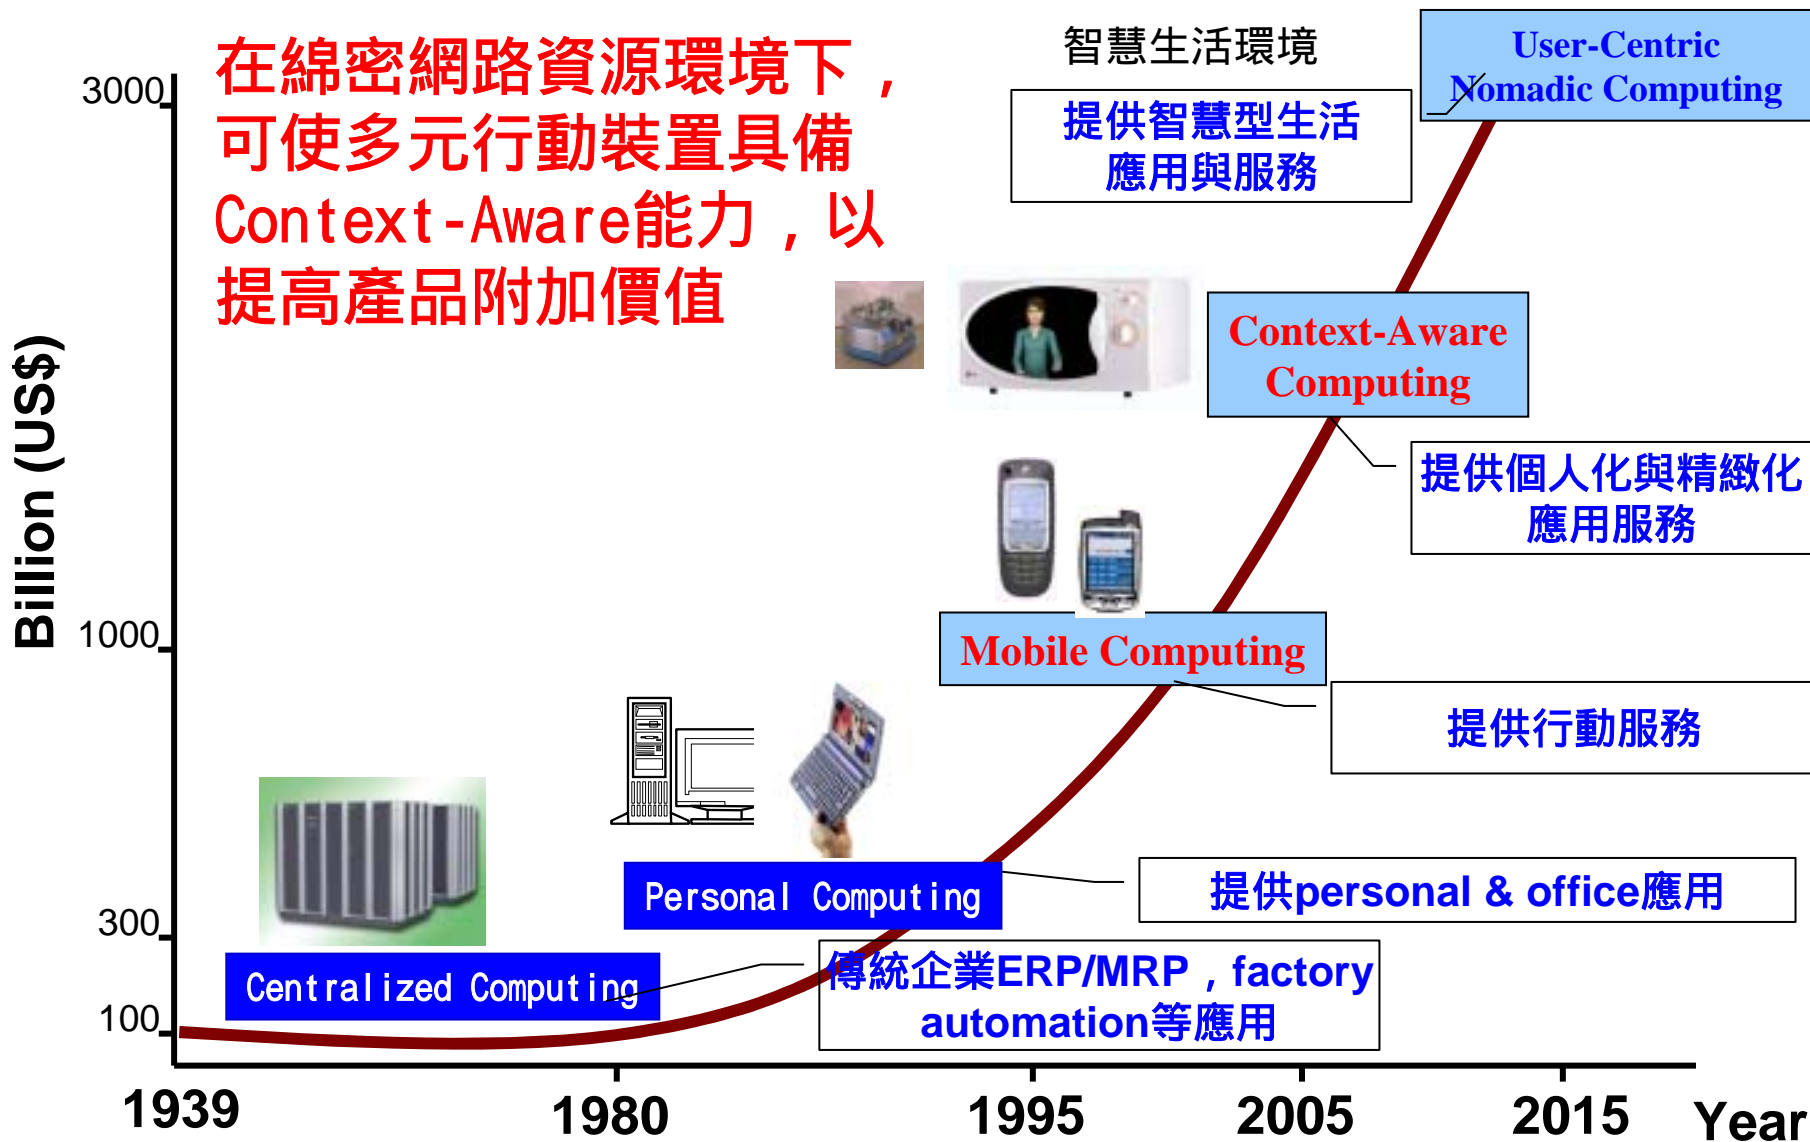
在綿密網路資源環境下，可使多元行動裝置具備Context-Aware能力，以提高產品附加價值

智慧生活環境

User-Centric Nomadic Computing

提供智慧型生活應用與服務

Context-Aware Computing

提供個人化與精緻化應用服務

Mobile Computing

提供行動服務

Personal Computing

提供personal & office應用

Centralized Computing

傳統企業ERP/MRP，factory automation等應用

Billion (US$)

3000

1000

300

100

1939

1980

1995

2005

2015

Year